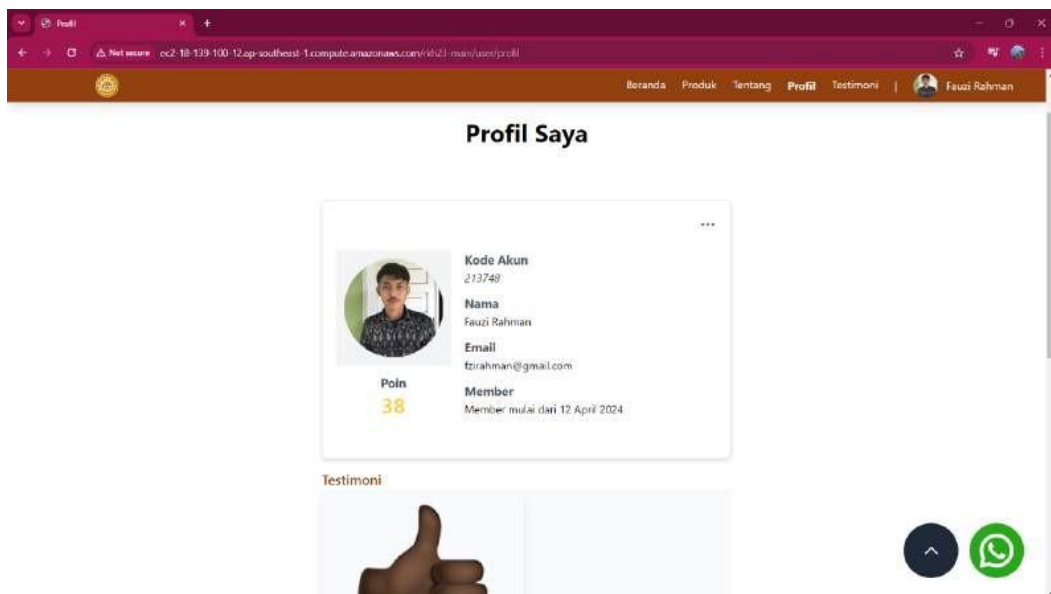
Profil

Not secure ec2-18-139-100-12.ap-southeast-1.compute.amazonaws.com/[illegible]/user/profil

Beranda Produk Tentang Profil Testimoni | Fauzi Rahman

Profil Saya

...

Kode Akun
213748

Nama
Fauzi Rahman

Email
fzirahman@gmail.com

Member
Member mulai dari 12 April 2024

Poin
38

Testimoni